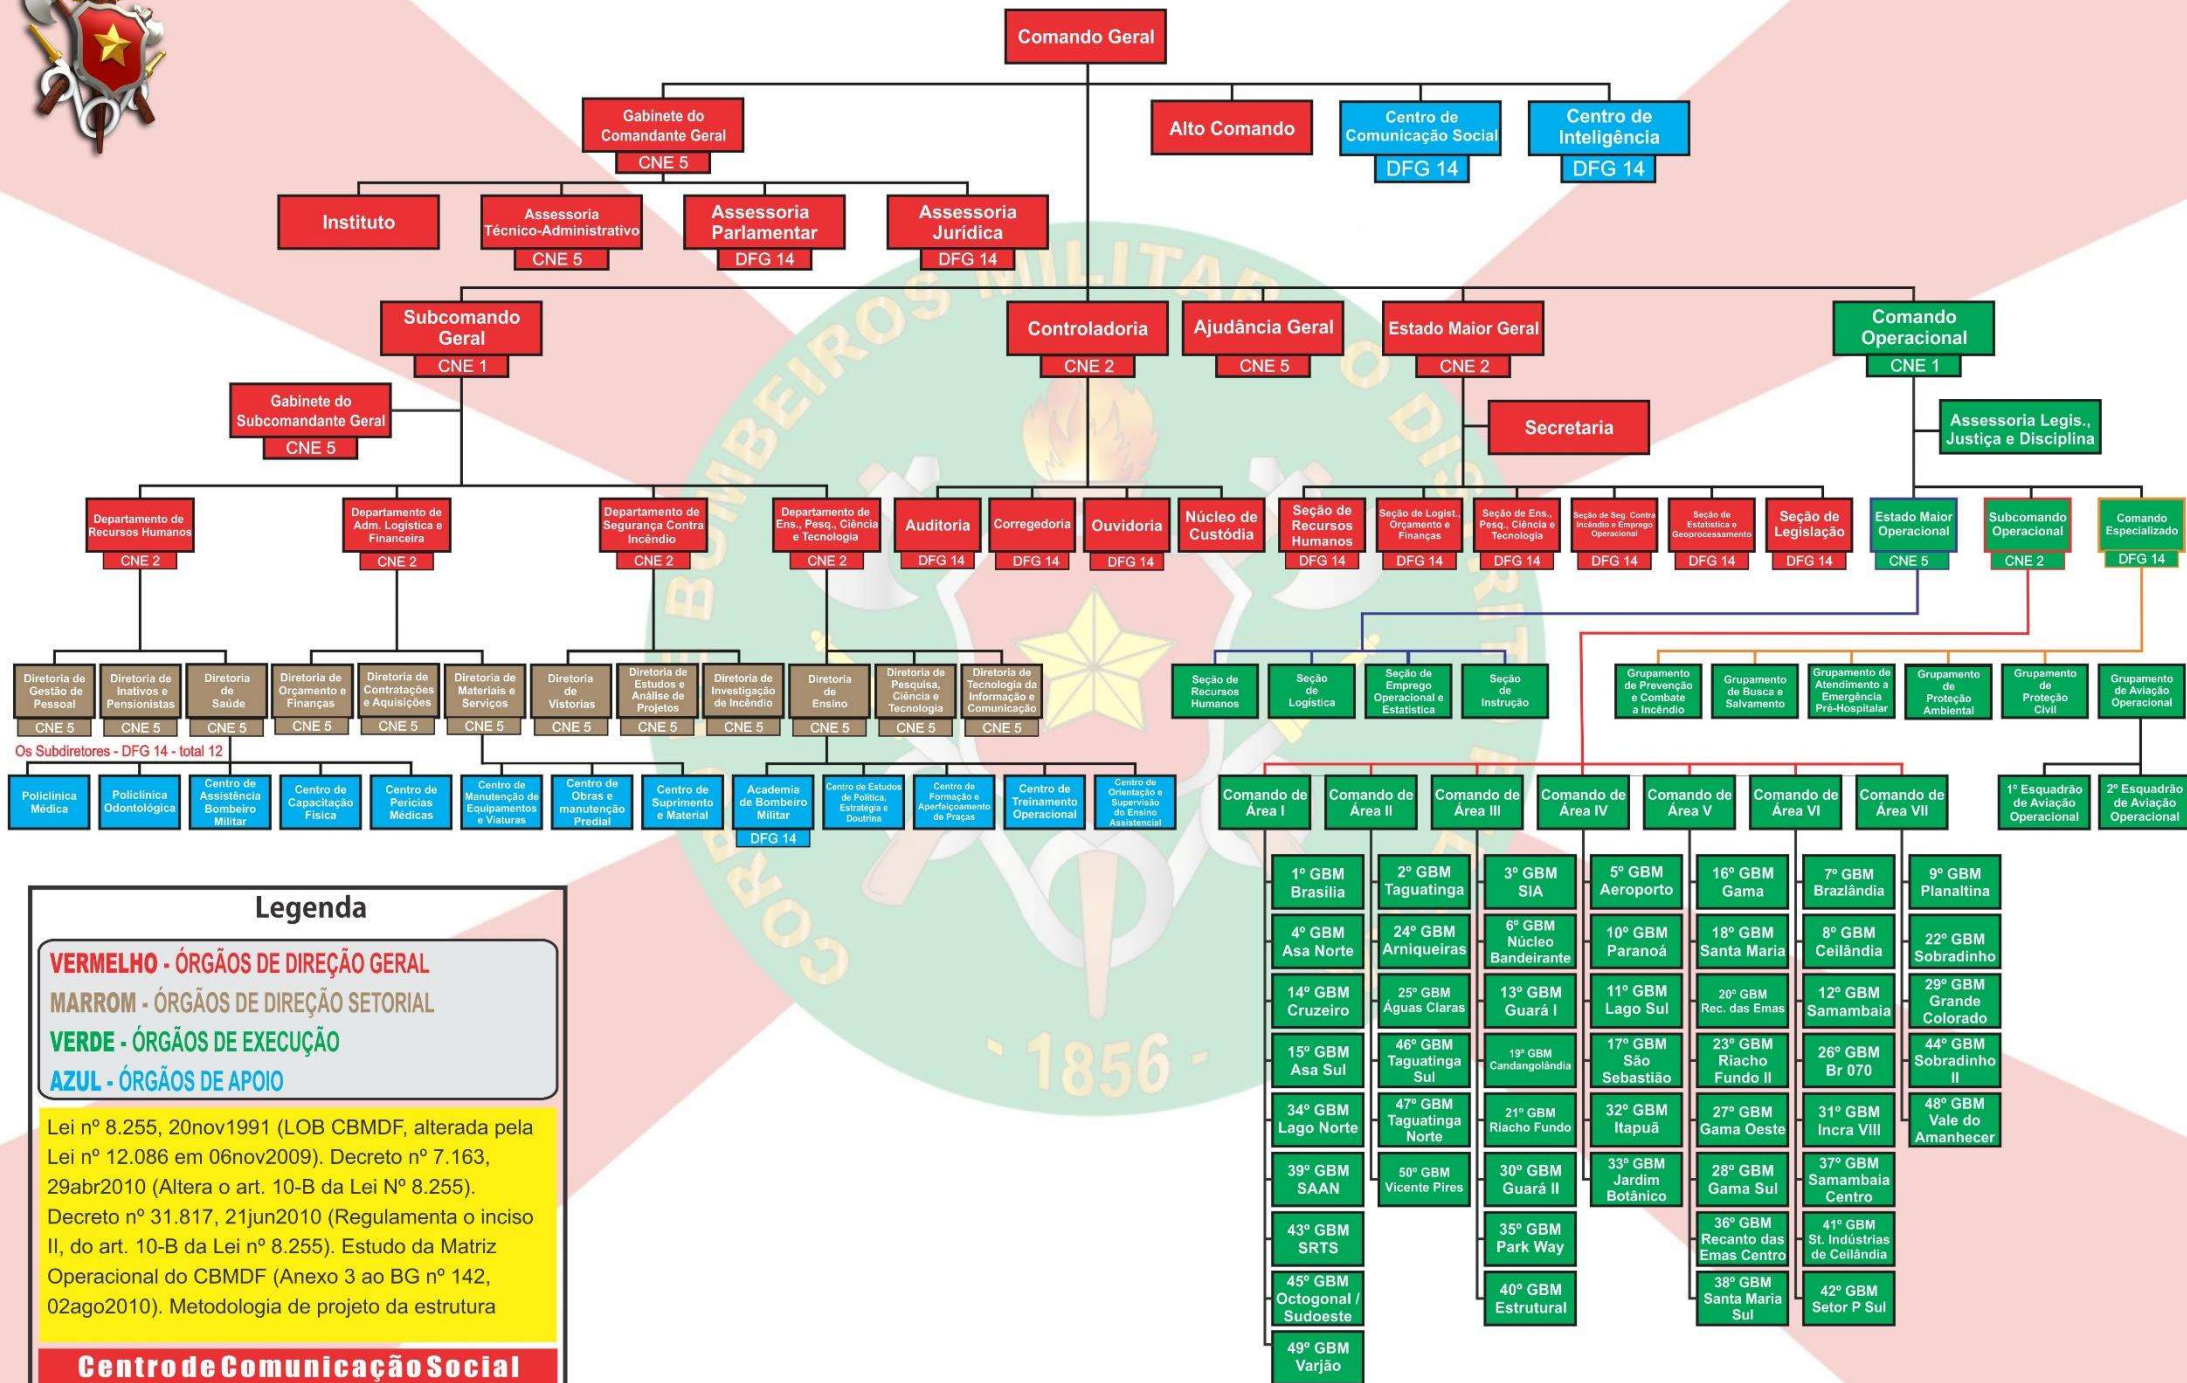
Comando Geral

Gabinete do Comandante Geral
CNE 5

Alto Comando

Centro de Comunicação Social
DFG 14

Centro de Inteligência
DFG 14

Instituto

Assessoria Técnico-Administrativo
CNE 5

Assessoria Parlamentar
DFG 14

Assessoria Jurídica
DFG 14

Subcomando Geral
CNE 1

Controladoria
CNE 2

Ajudância Geral
CNE 5

Estado Maior Geral
CNE 2

Comando Operacional
CNE 1

Gabinete do Subcomandante Geral
CNE 5

Secretaria

Assessoria Legis., Justiça e Disciplina

Departamento de Recursos Humanos
CNE 2

Departamento de Adm. Logística e Financeira
CNE 2

Departamento de Segurança Contra Incêndio
CNE 2

Departamento de Ens., Pesq., Ciência e Tecnologia
CNE 2

Auditoria
DFG 14

Corregedoria
DFG 14

Ouvidoria
DFG 14

Núcleo de Custódia

Seção de Recursos Humanos
DFG 14

Seção de Logist., Orçamento e Finanças
DFG 14

Seção de Ens., Pesq., Ciência e Tecnologia
DFG 14

Seção de Seg. Contra Incêndio e Emprego Operacional
DFG 14

Seção de Estatística e Geoprocessamento
DFG 14

Seção de Legislação
DFG 14

Estado Maior Operacional
CNE 5

Subcomando Operacional
CNE 2

Comando Especializado
DFG 14

Diretoria de Gestão de Pessoal
CNE 5

Diretoria de Inativos e Pensionistas
CNE 5

Diretoria de Saúde
CNE 5

Diretoria de Orçamento e Finanças
CNE 5

Diretoria de Contratações e Aquisições
CNE 5

Diretoria de Materiais e Serviços
CNE 5

Diretoria de Vistorias
CNE 5

Diretoria de Estudos e Análise de Projetos
CNE 5

Diretoria de Investigação de Incêndio
CNE 5

Diretoria de Ensino
CNE 5

Diretoria de Pesquisa, Ciência e Tecnologia
CNE 5

Diretoria de Tecnologia da Informação e Comunicação
CNE 5

Os Subdiretores - DFG 14 - total 12

Seção de Recursos Humanos

Seção de Logística

Seção de Emprego Operacional e Estatística

Seção de Instrução

Grupamento de Prevenção e Combate a Incêndio

Grupamento de Busca e Salvamento

Grupamento de Atendimento a Emergência Pré-Hospitalar

Grupamento de Proteção Ambiental

Grupamento de Proteção Civil

Grupamento de Aviação Operacional

Policlínica Médica

Policlínica Odontológica

Centro de Assistência Bombeiro Militar

Centro de Capacitação Física

Centro de Perícias Médicas

Centro de Manutenção de Equipamentos e Viaturas

Centro de Obras e manutenção Predial

Centro de Suprimento e Material

Academia de Bombeiro Militar
DFG 14

Centro de Estudos de Política, Estratégia e Doutrina

Centro de Formação e Aperfeiçoamento de Praças

Centro de Treinamento Operacional

Centro de Orientação e Supervisão do Ensino Assistencial

Comando de Área I

Comando de Área II

Comando de Área III

Comando de Área IV

Comando de Área V

Comando de Área VI

Comando de Área VII

1º Esquadrão de Aviação Operacional

2º Esquadrão de Aviação Operacional

1º GBM Brasília
4º GBM Asa Norte
14º GBM Cruzeiro
15º GBM Asa Sul
34º GBM Lago Norte
39º GBM SAAN
43º GBM SRTS
45º GBM Octogonal / Sudoeste
49º GBM Varjão

2º GBM Taguatinga
24º GBM Arniqueiras
25º GBM Águas Claras
46º GBM Taguatinga Sul
47º GBM Taguatinga Norte
50º GBM Vicente Pires

3º GBM SIA
6º GBM Núcleo Bandeirante
13º GBM Guará I
19º GBM Candangolândia
21º GBM Riacho Fundo
30º GBM Guará II
35º GBM Park Way
40º GBM Estrutural

5º GBM Aeroporto
10º GBM Paranoá
11º GBM Lago Sul
17º GBM São Sebastião
32º GBM Itapuã
33º GBM Jardim Botânico

16º GBM Gama
18º GBM Santa Maria
20º GBM Rec. das Emas
23º GBM Riacho Fundo II
27º GBM Gama Oeste
28º GBM Gama Sul
36º GBM Recanto das Emas Centro
38º GBM Santa Maria Sul

7º GBM Brazlândia
8º GBM Ceilândia
12º GBM Samambaia
26º GBM Br 070
31º GBM Incra VIII
37º GBM Samambaia Centro
41º GBM St. Indústrias de Ceilândia
42º GBM Setor P Sul

9º GBM Planaltina
22º GBM Sobradinho
29º GBM Grande Colorado
44º GBM Sobradinho II
48º GBM Vale do Amanhecer

Legenda
VERMELHO - ÓRGÃOS DE DIREÇÃO GERAL
MARROM - ÓRGÃOS DE DIREÇÃO SETORIAL
VERDE - ÓRGÃOS DE EXECUÇÃO
AZUL - ÓRGÃOS DE APOIO

Lei nº 8.255, 20nov1991 (LOB CBMDF, alterada pela Lei nº 12.086 em 06nov2009). Decreto nº 7.163, 29abr2010 (Altera o art. 10-B da Lei Nº 8.255). Decreto nº 31.817, 21jun2010 (Regulamenta o inciso II, do art. 10-B da Lei nº 8.255). Estudo da Matriz Operacional do CBMDF (Anexo 3 ao BG nº 142, 02ago2010). Metodologia de projeto da estrutura

Centro de Comunicação Social

CORPO DE BOMBEIROS MILITAR DO DISTRITO FEDERAL
1856